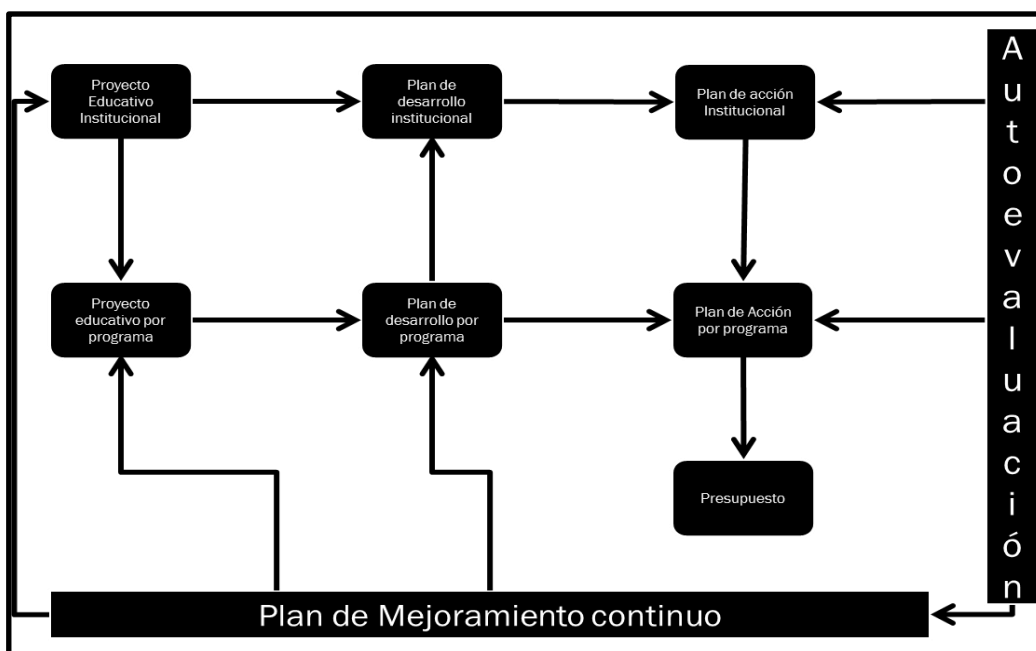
Proyecto Educativo Institucional

Plan de desarrollo institucional

Plan de acción Institucional

Autoevaluación

Proyecto educativo por programa

Plan de desarrollo por programa

Plan de Acción por programa

Presupuesto

Plan de Mejoramiento continuo